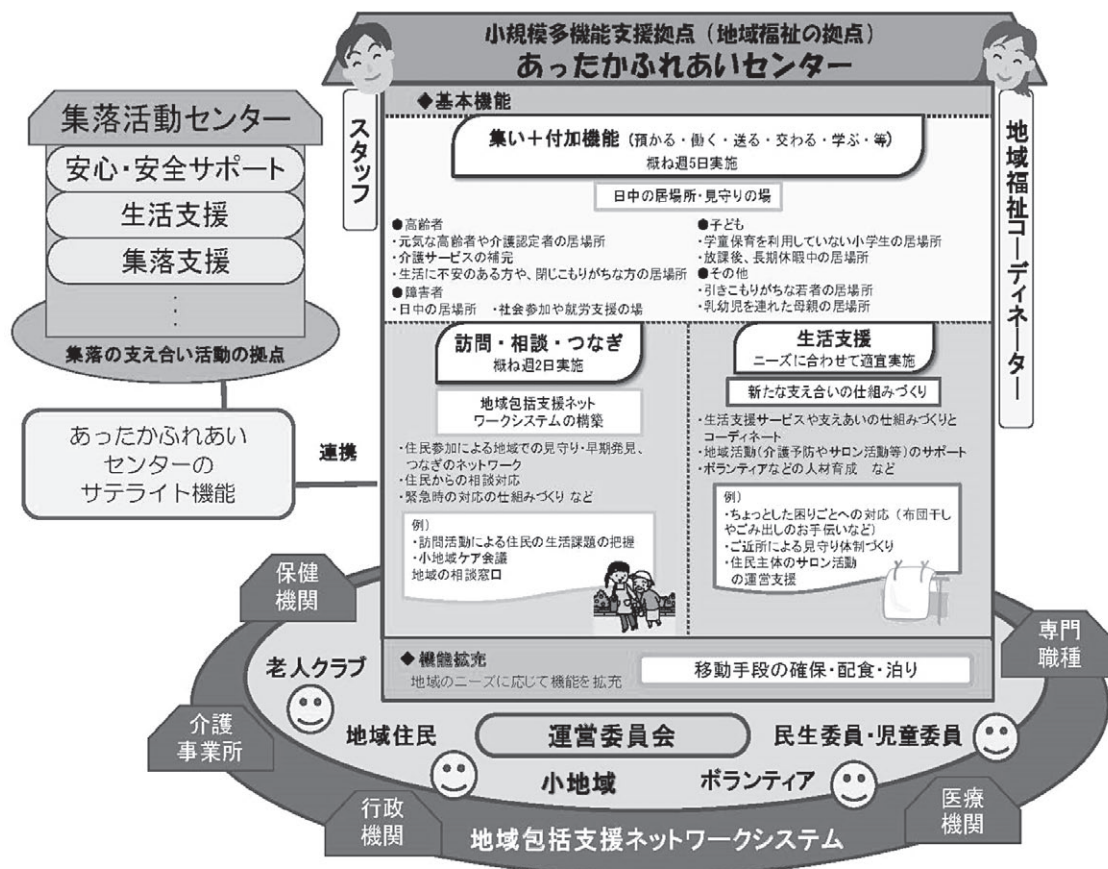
小規模多機能支援拠点（地域福祉の拠点）
あったかふれあいセンター

スタッフ

地域福祉コーディネーター

◆基本機能

集い＋付加機能（預かる・働く・送る・交わる・学ぶ・等）
概ね週5日実施

日中の居場所・見守りの場

●高齢者
・元気な高齢者や介護認定者の居場所
・介護サービスの補完
・生活に不安のある方や、閉じこもりがちな方の居場所
●障害者
・日中の居場所　・社会参加や就労支援の場

●子ども
・学童保育を利用していない小学生の居場所
・放課後、長期休暇中の居場所
●その他
・引きこもりがちな若者の居場所
・乳幼児を連れた母親の居場所

訪問・相談・つなぎ
概ね週2日実施

地域包括支援ネットワークシステムの構築

・住民参加による地域での見守り・早期発見、つなぎのネットワーク
・住民からの相談対応
・緊急時の対応の仕組みづくり など

例）
・訪問活動による住民の生活課題の把握
・小地域ケア会議
地域の相談窓口

生活支援
ニーズに合わせて適宜実施

新たな支え合いの仕組みづくり

・生活支援サービスや支えあいの仕組みづくりとコーディネート
・地域活動（介護予防やサロン活動等）のサポート
・ボランティアなどの人材育成　など

例）
・ちょっとした困りごとへの対応（布団干しやごみ出しのお手伝いなど）
・ご近所による見守り体制づくり
・住民主体のサロン活動の運営支援

◆機能拡充
地域のニーズに応じて機能を拡充

移動手段の確保・配食・泊り

集落活動センター
安心・安全サポート
生活支援
集落支援
・
・
・
集落の支え合い活動の拠点

あったかふれあいセンターのサテライト機能

連携

保健機関
老人クラブ
介護事業所
地域住民
運営委員会
民生委員・児童委員
小地域
ボランティア
専門職種
行政機関
医療機関
地域包括支援ネットワークシステム